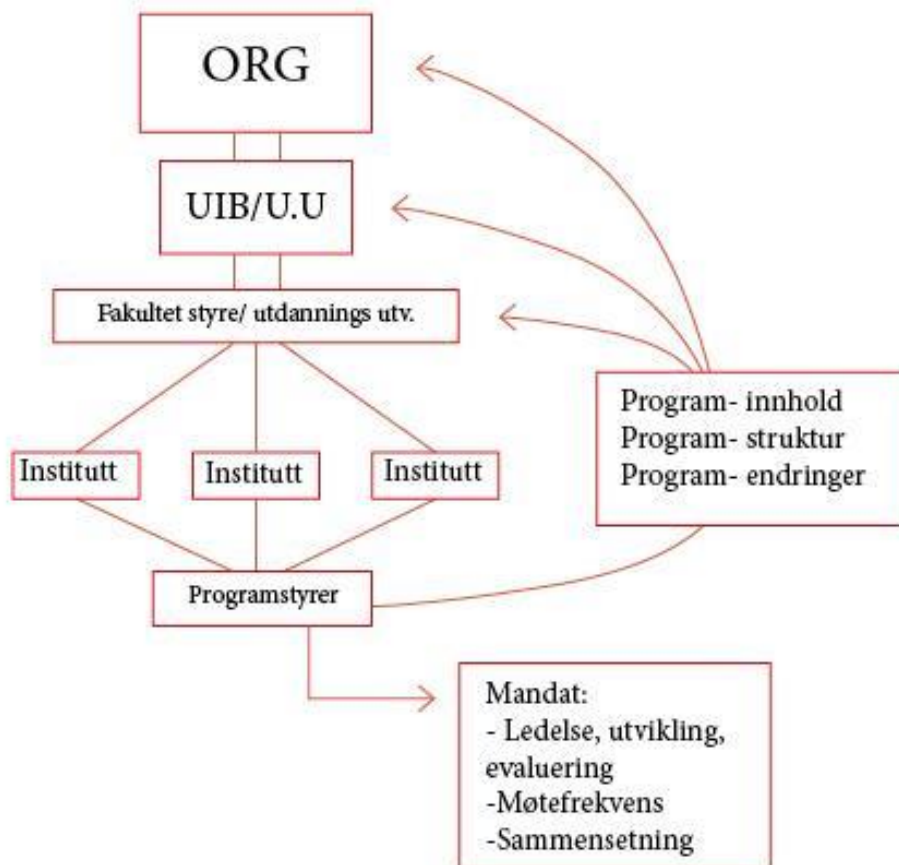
ORG

UIB/U.U

Fakultet styre/ utdannings utv.

Institutt

Institutt

Institutt

Program- innhold
Program- struktur
Program- endringer

Programstyrer

Mandat:
- Ledelse, utvikling, evaluering
-Møtefrekvens
-Sammensetning